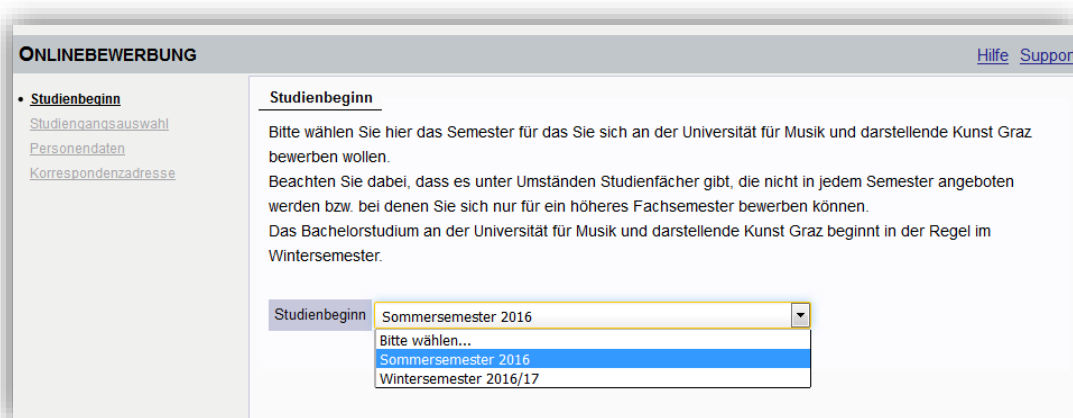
ONLINEBEWERBUNG

Hilfe Suppor

• Studienbeginn
Studiengangsauswahl
Personendaten
Korrespondenzadresse

Studienbeginn

Bitte wählen Sie hier das Semester für das Sie sich an der Universität für Musik und darstellende Kunst Graz bewerben wollen.
Beachten Sie dabei, dass es unter Umständen Studienfächer gibt, die nicht in jedem Semester angeboten werden bzw. bei denen Sie sich nur für ein höheres Fachsemester bewerben können.
Das Bachelorstudium an der Universität für Musik und darstellende Kunst Graz beginnt in der Regel im Wintersemester.

Studienbeginn
Sommersemester 2016
Bitte wählen...
Sommersemester 2016
Wintersemester 2016/17